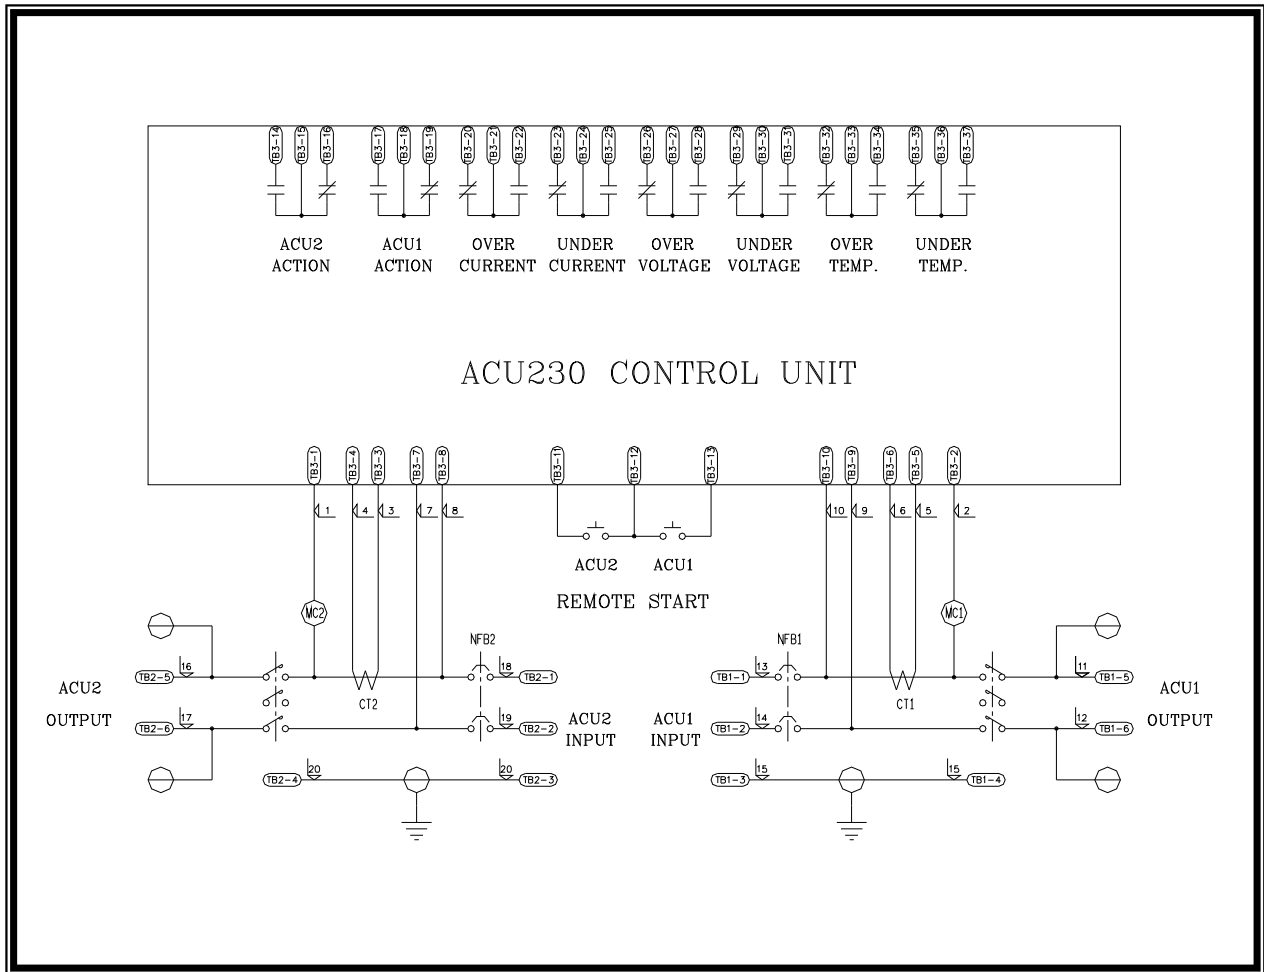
TB3-14 TB3-15 TB3-16 TB3-17 TB3-18 TB3-19 TB3-20 TB3-21 TB3-22 TB3-23 TB3-24 TB3-25 TB3-26 TB3-27 TB3-28 TB3-29 TB3-30 TB3-31 TB3-32 TB3-33 TB3-34 TB3-35 TB3-36 TB3-37

ACU2 ACTION
ACU1 ACTION
OVER CURRENT
UNDER CURRENT
OVER VOLTAGE
UNDER VOLTAGE
OVER TEMP.
UNDER TEMP.

ACU230 CONTROL UNIT

TB3-1 TB3-4 TB3-3 TB3-7 TB3-8 TB3-11 TB3-12 TB3-13 TB3-10 TB3-9 TB3-6 TB3-5 TB3-2

1 4 3 7 8 10 9 6 5 2

ACU2 ACU1
REMOTE START

MC2 MC1
NFB2 NFB1

16 TB2-5
17 TB2-6
ACU2 OUTPUT
CT2
18 TB2-1
19 TB2-2
ACU2 INPUT
20 TB2-4
20 TB2-3

TB1-1 13
TB1-2 14
ACU1 INPUT
CT1
11 TB1-5
12 TB1-6
ACU1 OUTPUT
TB1-3 15
15 TB1-4